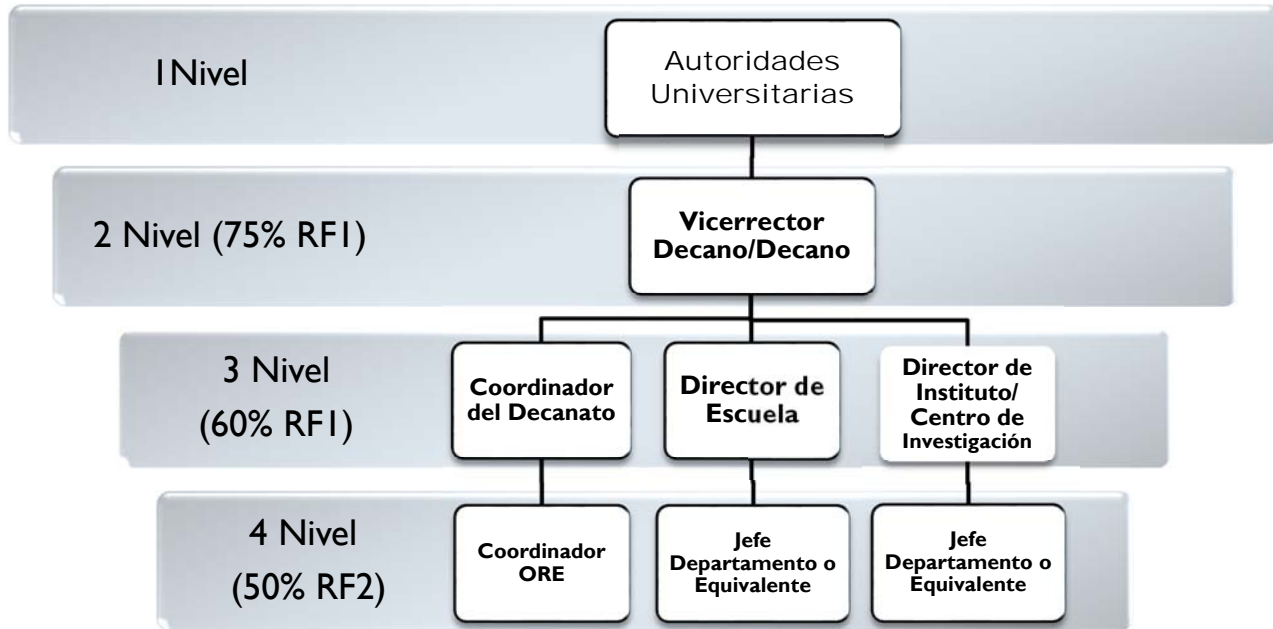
1Nivel

Autoridades Universitarias

2 Nivel (75% RF1)

Vicerrector Decano/Decano

3 Nivel (60% RF1)

Coordinador del Decanato

Director de Escuela

Director de Instituto/ Centro de Investigación

4 Nivel (50% RF2)

Coordinador ORE

Jefe Departamento o Equivalente

Jefe Departamento o Equivalente